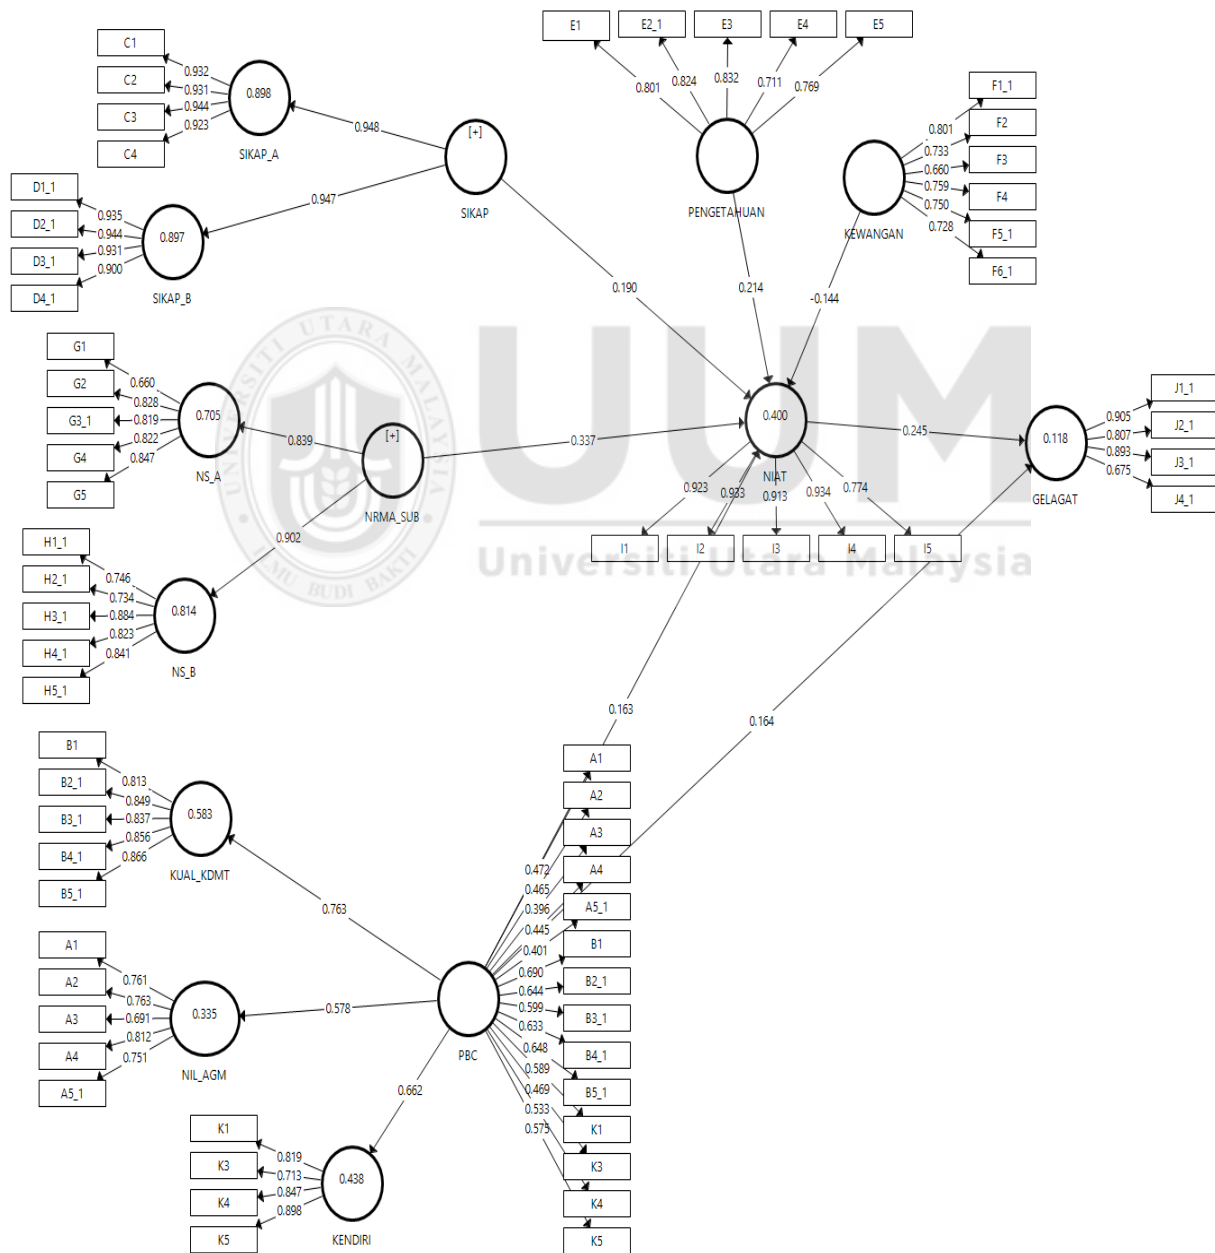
C1
C2
C3
C4
0.932
0.931
0.944
0.923
0.898
SIKAP_A
0.948
[+]
SIKAP
0.947
D1_1
D2_1
D3_1
D4_1
0.935
0.944
0.931
0.900
0.897
SIKAP_B
E1
E2_1
E3
E4
E5
0.801
0.824
0.832
0.711
0.769
PENGETAHUAN
F1_1
F2
F3
F4
F5_1
F6_1
0.801
0.733
0.660
0.759
0.750
0.728
KEWANGAN
0.190
0.214
-0.144
G1
G2
G3_1
G4
G5
0.660
0.828
0.819
0.822
0.847
0.705
NS_A
0.839
[+]
NRMA_SUB
0.337
0.400
NIAT
0.245
0.118
GELAGAT
J1_1
J2_1
J3_1
J4_1
0.905
0.807
0.893
0.675
0.923
0.933
0.913
0.934
0.774
I1
I2
I3
I4
I5
0.902
H1_1
H2_1
H3_1
H4_1
H5_1
0.746
0.734
0.884
0.823
0.841
0.814
NS_B
0.163
0.164
B1
B2_1
B3_1
B4_1
B5_1
0.813
0.849
0.837
0.856
0.866
0.583
KUAL_KDMT
0.763
A1
A2
A3
A4
A5_1
B1
B2_1
B3_1
B4_1
B5_1
K1
K3
K4
K5
0.472
0.465
0.396
0.445
0.401
0.690
0.644
0.599
0.633
0.648
0.589
0.469
0.533
0.575
A1
A2
A3
A4
A5_1
0.761
0.763
0.691
0.812
0.751
0.335
NIL_AGM
0.578
PBC
0.662
K1
K3
K4
K5
0.819
0.713
0.847
0.898
0.438
KENDIRI
UNIVERSITI UTARA MALAYSIA
BUDI BAKTI
UUM
Universiti Utara Malaysia